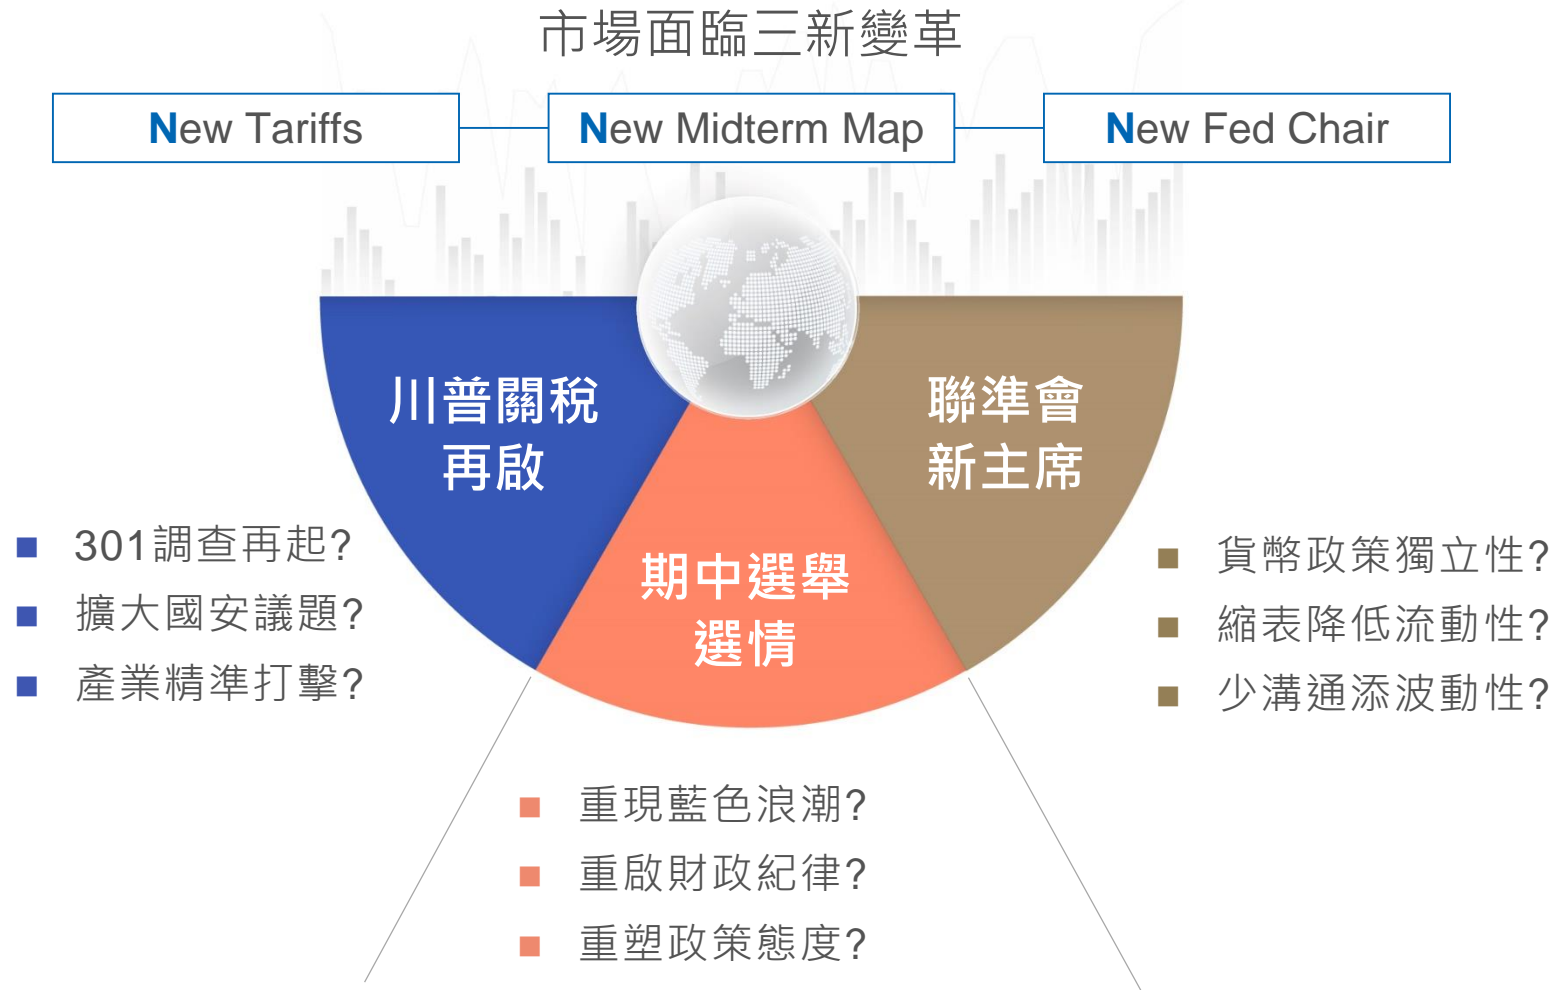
市場面臨三新變革

New Tariffs

New Midterm Map

New Fed Chair

川普關稅
再啟

聯準會
新主席

期中選舉
選情

■ 301調查再起?
■ 擴大國安議題?
■ 產業精準打擊?

■ 貨幣政策獨立性?
■ 縮表降低流動性?
■ 少溝通添波動性?

■ 重現藍色浪潮?
■ 重啟財政紀律?
■ 重塑政策態度?